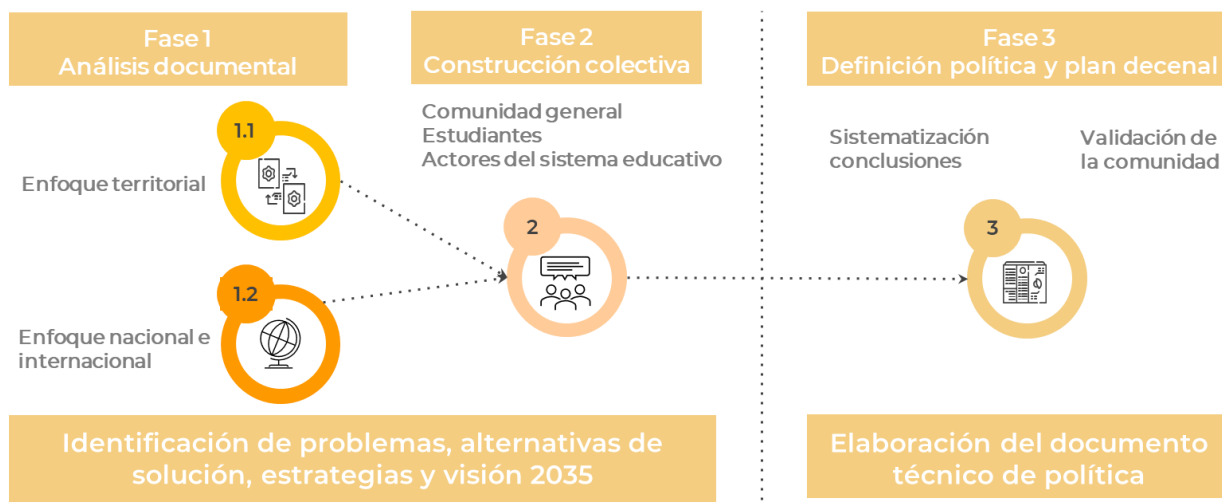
Fase 1
Análisis documental

Fase 2
Construcción colectiva

Fase 3
Definición política y plan decenal

1.1

Enfoque territorial

1.2

Enfoque nacional e internacional

Comunidad general
Estudiantes
Actores del sistema educativo

2

Sistematización conclusiones

Validación de la comunidad

3

Identificación de problemas, alternativas de solución, estrategias y visión 2035

Elaboración del documento técnico de política